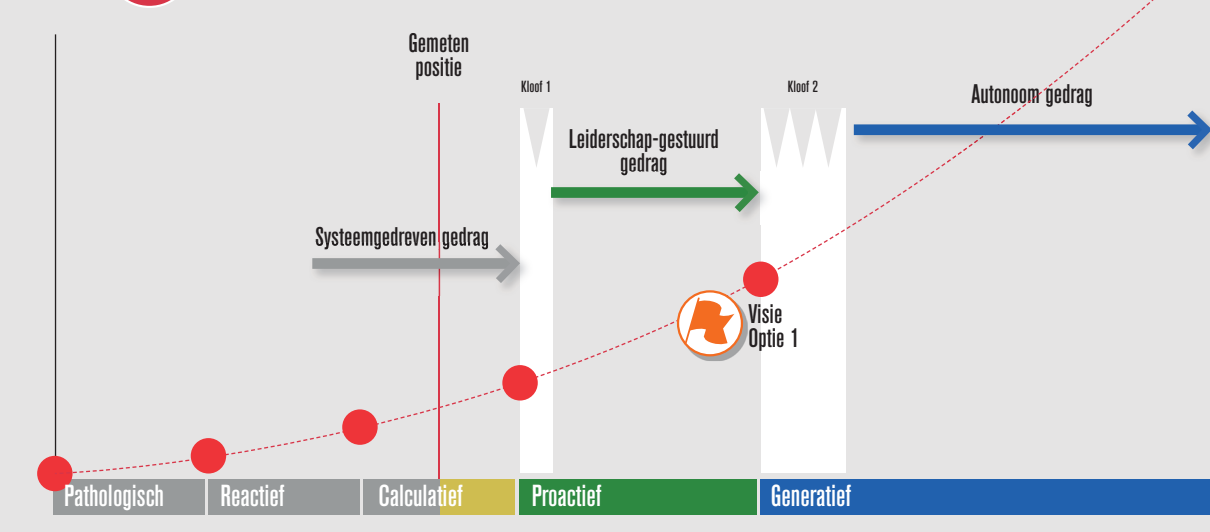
Gemeten positie

Kloof 1

Kloof 2

Autonoom gedrag

Leiderschap-gestuurd gedrag

Systeemgedreven gedrag

Visie
Optie 1

| Pathologisch | Reactief | Calculatief | Proactief | Generatief |
|---|---|---|---|---|